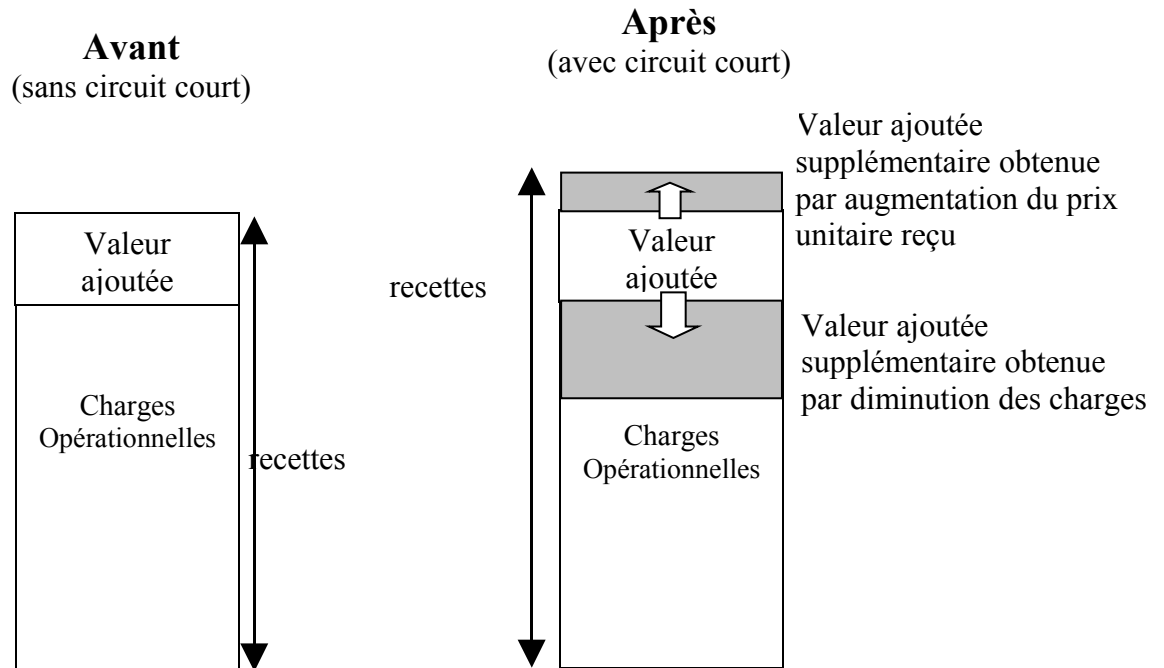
Avant
(sans circuit court)

Valeur ajoutée

Charges Opérationnelles

recettes

Après
(avec circuit court)

Valeur ajoutée supplémentaire obtenue par augmentation du prix unitaire reçu

recettes

Valeur ajoutée

Valeur ajoutée supplémentaire obtenue par diminution des charges

Charges Opérationnelles